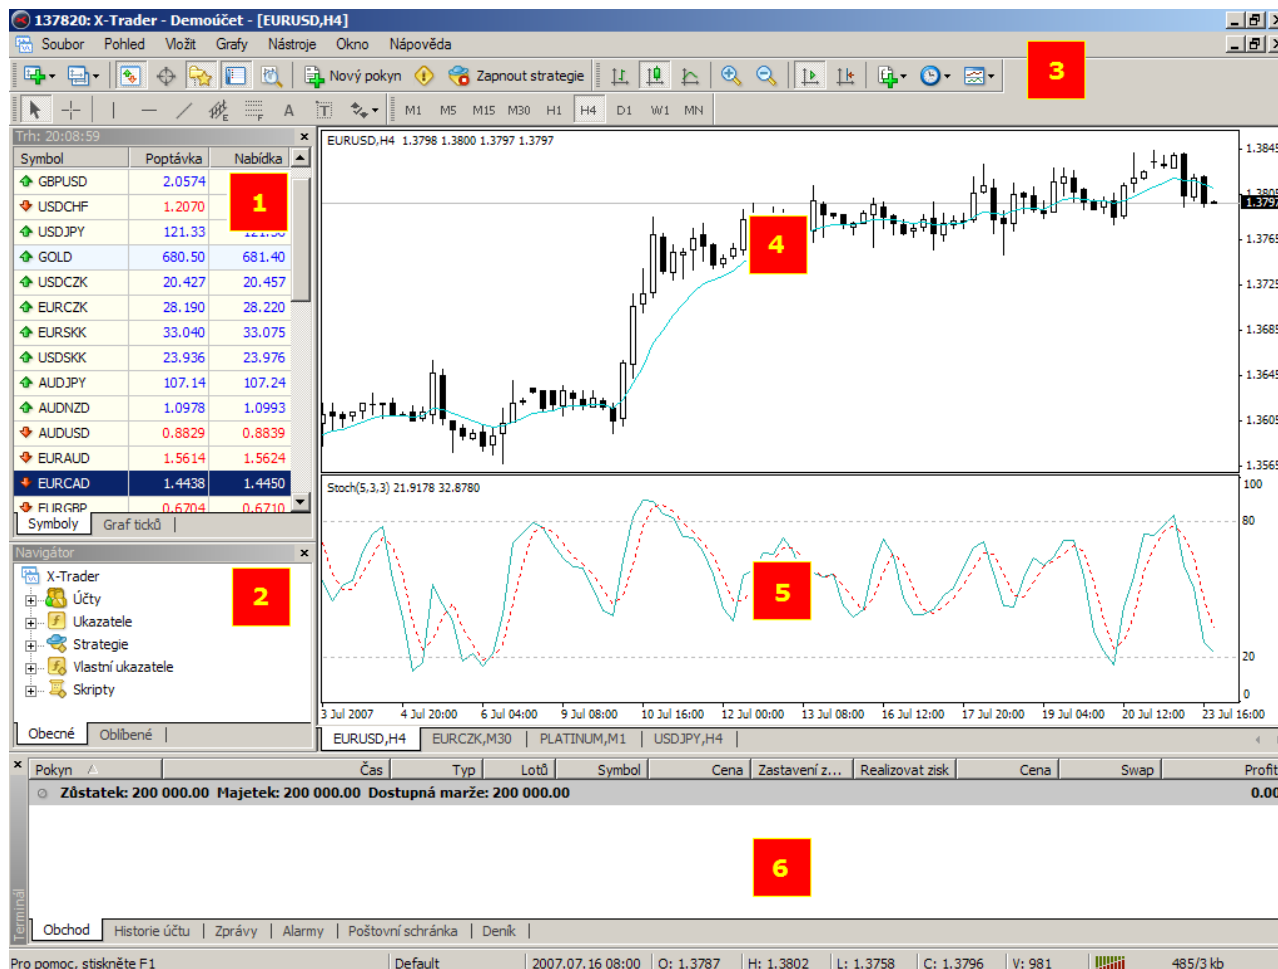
137820: X-Trader - Demoúčet - [EURUSD,H4]

Soubor Pohled Vložit Grafy Nástroje Okno Nápověda

Nový pokyn Zapnout strategie

3

M1 M5 M15 M30 H1 H4 D1 W1 MN

Trh: 20:08:59

| Symbol | Poptávka | Nabídka |
|---|---|---|
| GBPUSD | 2.0574 | |
| USDCHF | 1.2070 | |
| USDJPY | 121.33 | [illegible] |
| GOLD | 680.50 | 681.40 |
| USDCZK | 20.427 | 20.457 |
| EURCZK | 28.190 | 28.220 |
| EURSKK | 33.040 | 33.075 |
| USDSKK | 23.936 | 23.976 |
| AUDJPY | 107.14 | 107.24 |
| AUDNZD | 1.0978 | 1.0993 |
| AUDUSD | 0.8829 | 0.8839 |
| EURAUD | 1.5614 | 1.5624 |
| EURCAD | 1.4438 | 1.4450 |
| EURGBP | 0.6704 | 0.6710 |

1

Symboly Graf ticků

Navigátor

X-Trader
Účty
Ukazatele
Strategie
Vlastní ukazatele
Skripty

2

Obecné Oblíbené

EURUSD,H4 1.3798 1.3800 1.3797 1.3797

4

1.3845
1.3805
1.3797
1.3765
1.3725
1.3685
1.3645
1.3605
1.3565

Stoch(5,3,3) 21.9178 32.8780

5

100
80
20
0

3 Jul 2007 4 Jul 20:00 6 Jul 04:00 9 Jul 08:00 10 Jul 16:00 12 Jul 00:00 13 Jul 08:00 16 Jul 12:00 17 Jul 20:00 19 Jul 04:00 20 Jul 12:00 23 Jul 16:00

EURUSD,H4 EURCZK,M30 PLATINUM,M1 USDJPY,H4

| Pokyn | Čas | Typ | Lotů | Symbol | Cena | Zastavení z... | Realizovat zisk | Cena | Swap | Profit |
|---|---|---|---|---|---|---|---|---|---|---|

Zůstatek: 200 000.00 Majetek: 200 000.00 Dostupná marže: 200 000.00 0.00

6

Terminál

Obchod Historie účtu Zprávy Alarmy Poštovní schránka Deník

Pro pomoc, stiskněte F1 Default 2007.07.16 08:00 O: 1.3787 H: 1.3802 L: 1.3758 C: 1.3796 V: 981 485/3 kb